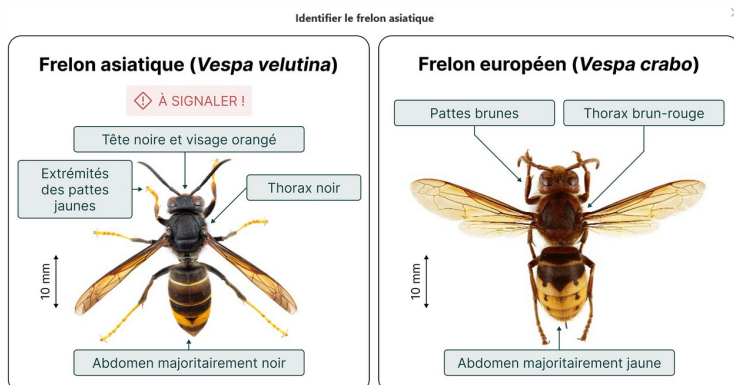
Identifier le frelon asiatique

Frelon asiatique (Vespa velutina)

À SIGNALER !

Tête noire et visage orangé

Extrémités des pattes jaunes

Thorax noir

10 mm

Abdomen majoritairement noir

Frelon européen (Vespa crabo)

Pattes brunes

Thorax brun-rouge

10 mm

Abdomen majoritairement jaune